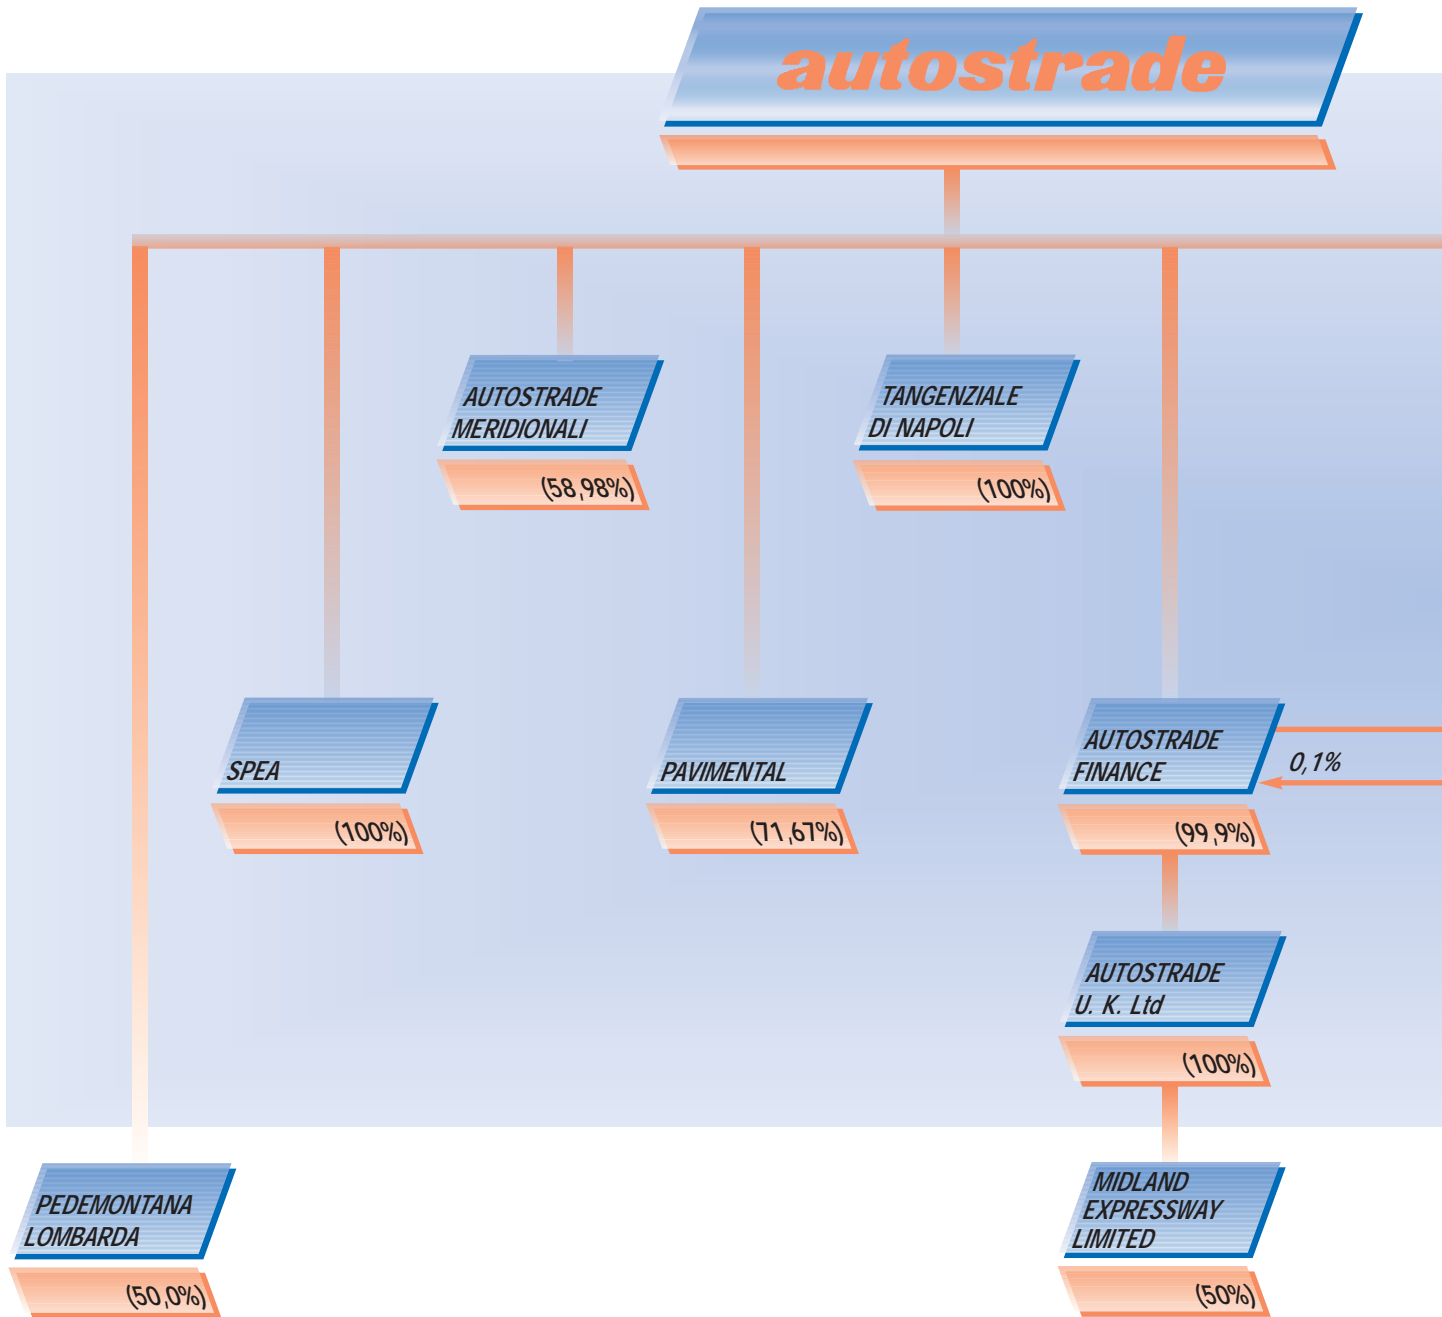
autostrade

AUTOSTRADE MERIDIONALI
(58,98%)

TANGENZIALE DI NAPOLI
(100%)

SPEA
(100%)

PAVIMENTAL
(71,67%)

AUTOSTRADE FINANCE
(99,9%)

0,1%

AUTOSTRADE U. K. Ltd
(100%)

PEDEMONTANA LOMBARDA
(50,0%)

MIDLAND EXPRESSWAY LIMITED
(50%)